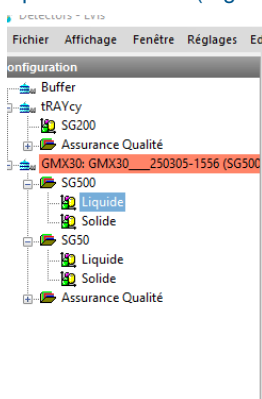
Detectors - Evis

Fichier Affichage Fenêtre Réglages Ed

onfiguration

Buffer
tRAYcy
SG200
Assurance Qualité
GMX30: GMX30___250305-1556 (SG500
SG500
Liquide
Solide
SG50
Liquide
Solide
Assurance Qualité